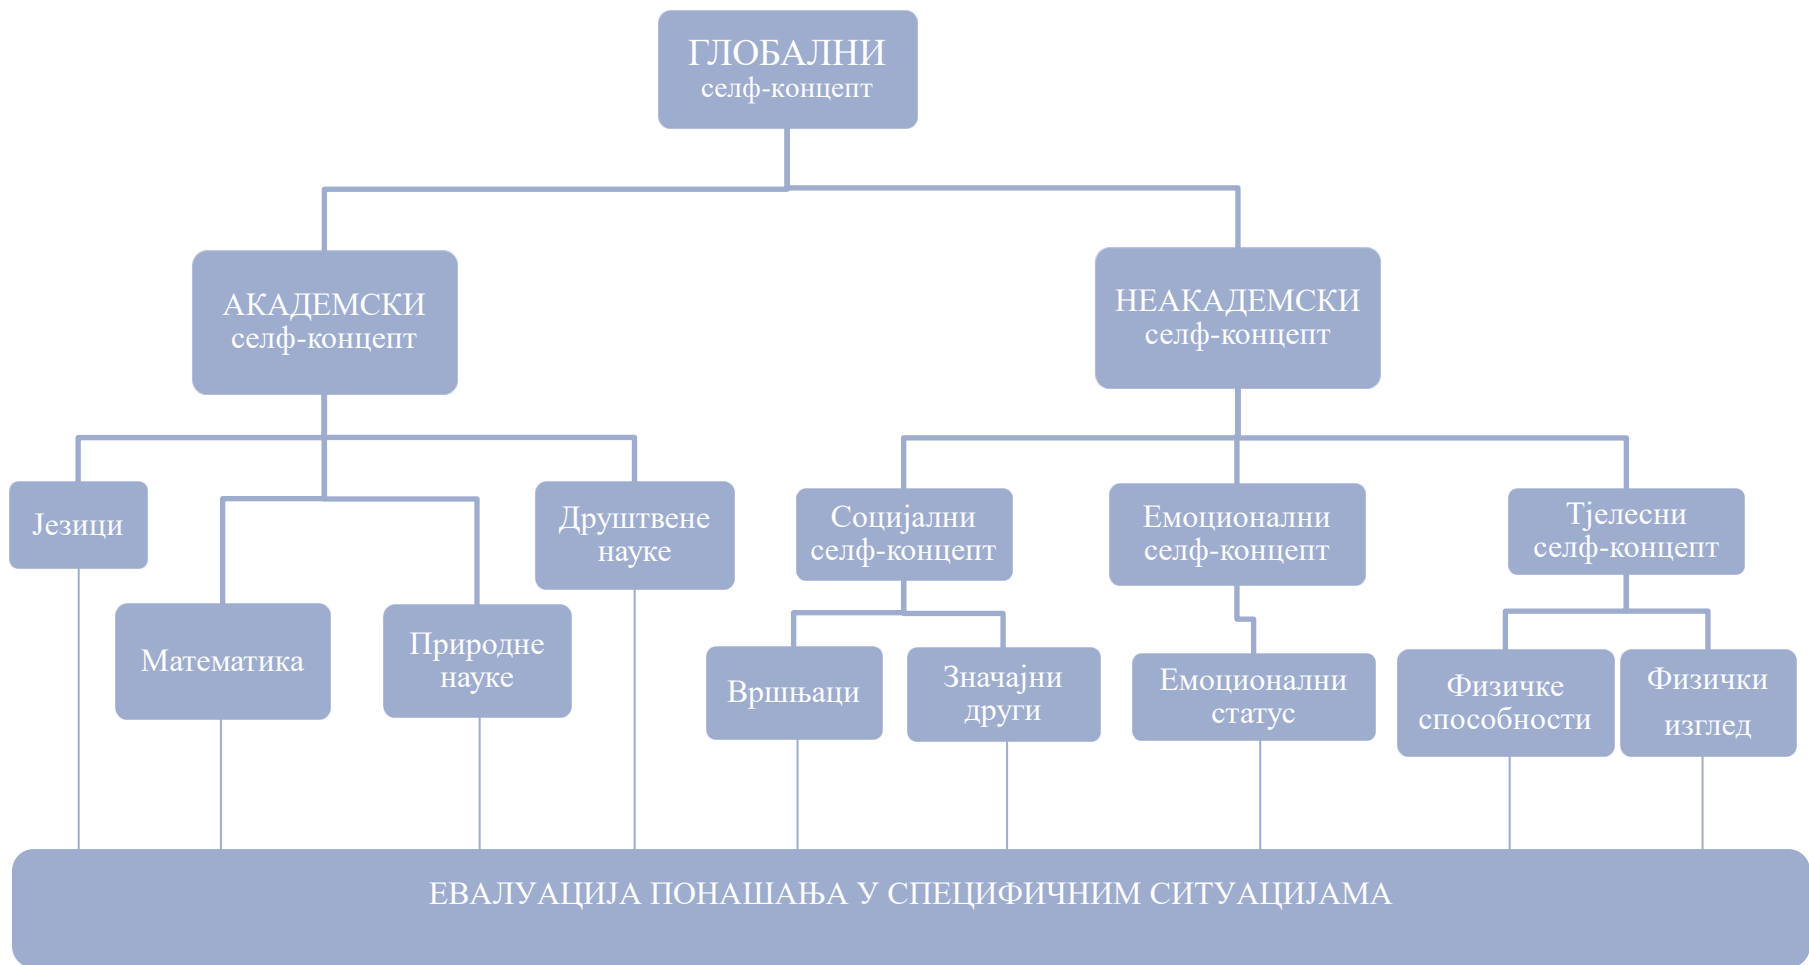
ГЛОБАЛНИ
селф-концепт

АКАДЕМСКИ
селф-концепт

НЕАКАДЕМСКИ
селф-концепт

Језици

Математика

Природне науке

Друштвене науке

Социјални селф-концепт

Емоционални селф-концепт

Тјелесни селф-концепт

Вршњаци

Значајни други

Емоционални статус

Физичке способности

Физички изглед

ЕВАЛУАЦИЈА ПОНАШАЊА У СПЕЦИФИЧНИМ СИТУАЦИЈАМА